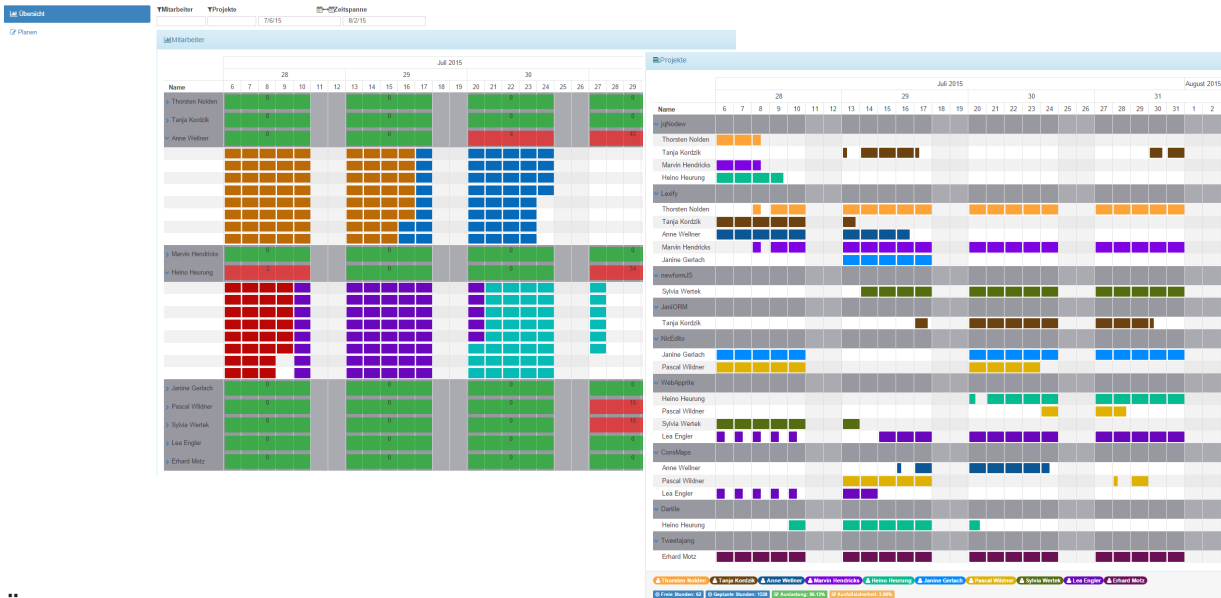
Übersicht

Planen

Mitarbeiter

Projekte

7/6/15

Zeitspanne

8/2/15

Mitarbeiter

Juli 2015

| Name | 28 | | | | | | | 29 | | | | | | | 30 | | | | | | | | | |
|---|---|---|---|---|---|---|---|---|---|---|---|---|---|---|---|---|---|---|---|---|---|---|---|---|
| | 6 | 7 | 8 | 9 | 10 | 11 | 12 | 13 | 14 | 15 | 16 | 17 | 18 | 19 | 20 | 21 | 22 | 23 | 24 | 25 | 26 | 27 | 28 | 29 |
| Thorsten Nolden | | | 0 | | | | | | | 0 | | | | | | | 0 | | | | | | | 0 |
| Tanja Kordzik | | | 0 | | | | | | | 0 | | | | | | | 0 | | | | | | | 0 |
| Anne Wellner | | | 0 | | | | | | | 0 | | | | | | | 4 | | | | | | | 40 |
| Marvin Hendricks | | | 0 | | | | | | | 0 | | | | | | | 0 | | | | | | | 0 |
| Heino Heurung | | | 2 | | | | | | | 0 | | | | | | | 0 | | | | | | | 34 |
| Janine Gerlach | | | 0 | | | | | | | 0 | | | | | | | 0 | | | | | | | 0 |
| Pascal Wildner | | | 0 | | | | | | | 0 | | | | | | | 0 | | | | | | | 16 |
| Sylvia Wertek | | | 0 | | | | | | | 0 | | | | | | | 0 | | | | | | | 16 |
| Lea Engler | | | 0 | | | | | | | 0 | | | | | | | 0 | | | | | | | 0 |
| Erhard Motz | | | 0 | | | | | | | 0 | | | | | | | 0 | | | | | | | 0 |

Projekte

Juli 2015 August 2015

Name 28 29 30 31
6 7 8 9 10 11 12 13 14 15 16 17 18 19 20 21 22 23 24 25 26 27 28 29 30 31 1 2

jqNodew
Thorsten Nolden
Tanja Kordzik
Marvin Hendricks
Heino Heurung
Lexify
Thorsten Nolden
Tanja Kordzik
Anne Wellner
Marvin Hendricks
Janine Gerlach
newformJS
Sylvia Wertek
JaniORM
Tanja Kordzik
NicEdito
Janine Gerlach
Pascal Wildner
WebAppitte
Heino Heurung
Pascal Wildner
Sylvia Wertek
Lea Engler
ConsMaps
Anne Wellner
Pascal Wildner
Lea Engler
Dartile
Heino Heurung
Tvestajang
Erhard Motz

Thorsten Nolden Tanja Kordzik Anne Wellner Marvin Hendricks Heino Heurung Janine Gerlach Pascal Wildner Sylvia Wertek Lea Engler Erhard Motz

Freie Stunden: 62 Geplante Stunden: 1538 Auslastung: 96.13% Ausfallsicherheit: 3.88%